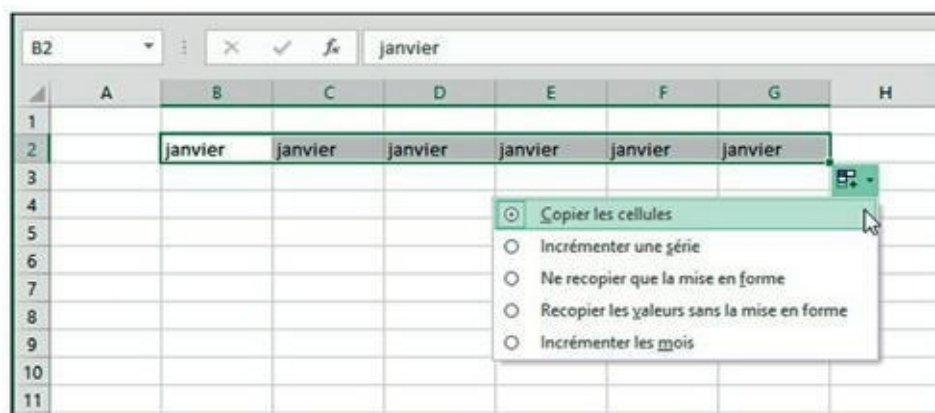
B2

$f_x$ janvier

| | A | B | C | D | E | F | G | H |
|---|---|---|---|---|---|---|---|---|
| 1 | | | | | | | | |
| 2 | | janvier | janvier | janvier | janvier | janvier | janvier | |
| 3 | | | | | | | | |
| 4 | | | | | | | | |
| 5 | | | | | | | | |
| 6 | | | | | | | | |
| 7 | | | | | | | | |
| 8 | | | | | | | | |
| 9 | | | | | | | | |
| 10 | | | | | | | | |
| 11 | | | | | | | | |

Copier les cellules
Incrémenter une série
Ne recopier que la mise en forme
Recopier les valeurs sans la mise en forme
Incrémenter les mois